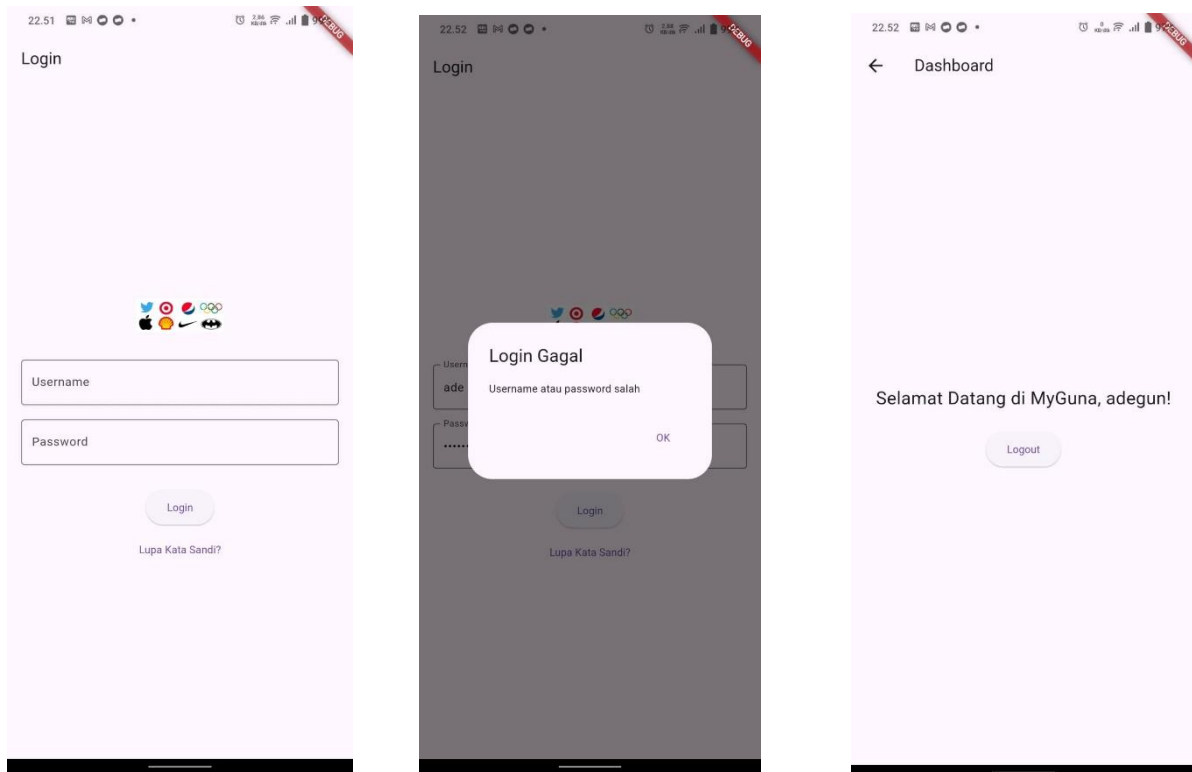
22.51

DEBUG

Login

Username

Password

Login

Lupa Kata Sandi?

22.52

DEBUG

Login

Usern
ade

Passw
......

Login Gagal

Username atau password salah

OK

Login

Lupa Kata Sandi?

22.52

DEBUG

← Dashboard

Selamat Datang di MyGuna, adegun!

Logout